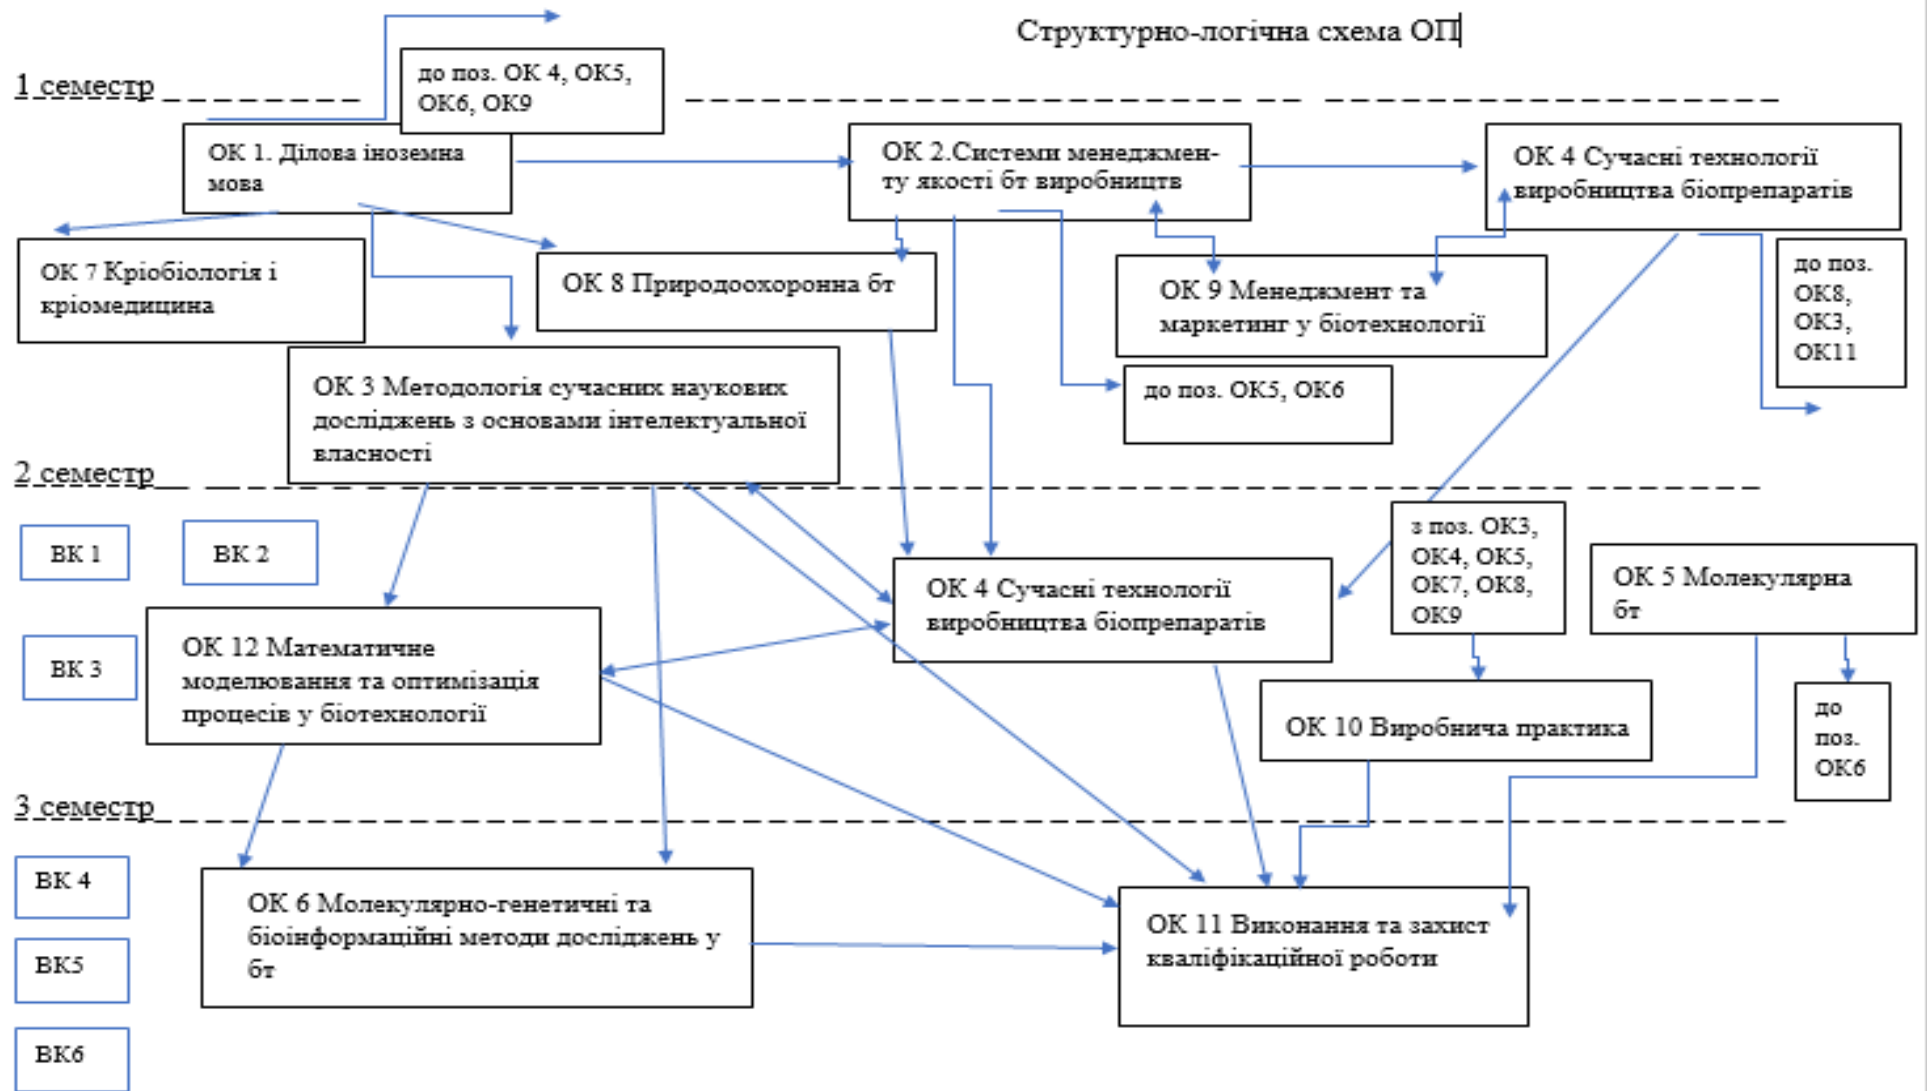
Структурно-логічна схема ОП

1 семестр

до поз. ОК 4, ОК5, ОК6, ОК9

ОК 1. Ділова іноземна мова

ОК 2.Системи менеджменту якості бт виробництв

ОК 4 Сучасні технології виробництва біопрепаратів

ОК 7 Кріобіологія і кріомедицина

ОК 8 Природоохоронна бт

ОК 9 Менеджмент та маркетинг у біотехнології

до поз. ОК8, ОК3, ОК11

ОК 3 Методологія сучасних наукових досліджень з основами інтелектуальної власності

до поз. ОК5, ОК6

2 семестр

ВК 1

ВК 2

ВК 3

ОК 12 Математичне моделювання та оптимізація процесів у біотехнології

ОК 4 Сучасні технології виробництва біопрепаратів

з поз. ОК3, ОК4, ОК5, ОК7, ОК8, ОК9

ОК 5 Молекулярна бт

ОК 10 Виробнича практика

до поз. ОК6

3 семестр

ВК 4

ВК5

ВК6

ОК 6 Молекулярно-генетичні та біоінформаційні методи досліджень у бт

ОК 11 Виконання та захист кваліфікаційної роботи